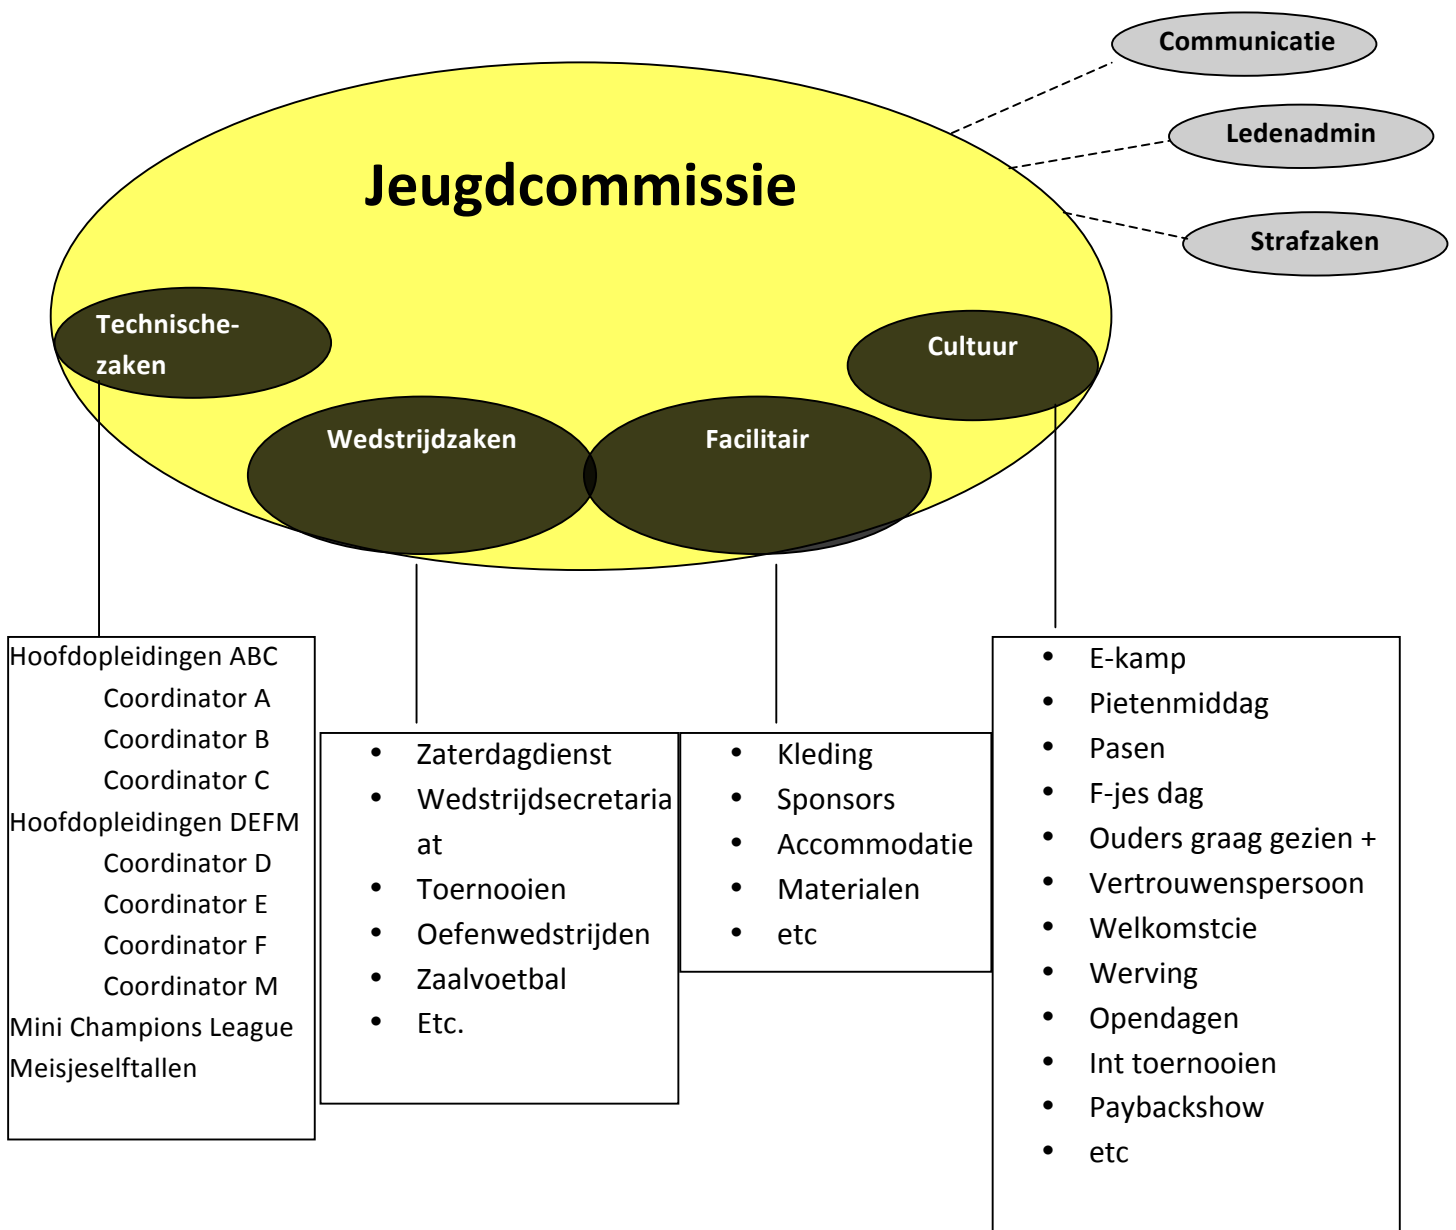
Communicatie

Ledenadmin

Strafzaken

Jeugdcommissie

Technische-zaken

Cultuur

Wedstrijdzaken

Facilitair

Hoofdopleidingen ABC
Coordinator A
Coordinator B
Coordinator C
Hoofdopleidingen DEFM
Coordinator D
Coordinator E
Coordinator F
Coordinator M
Mini Champions League
Meisjeselftallen

- Zaterdagdienst
- Wedstrijdsecretariaat
- Toernooien
- Oefenwedstrijden
- Zaalvoetbal
- Etc.

- Kleding
- Sponsors
- Accommodatie
- Materialen
- etc

- E-kamp
- Pietenmiddag
- Pasen
- F-jes dag
- Ouders graag gezien +
- Vertrouwenspersoon
- Welkomstcie
- Werving
- Opendagen
- Int toernooien
- Paybackshow
- etc